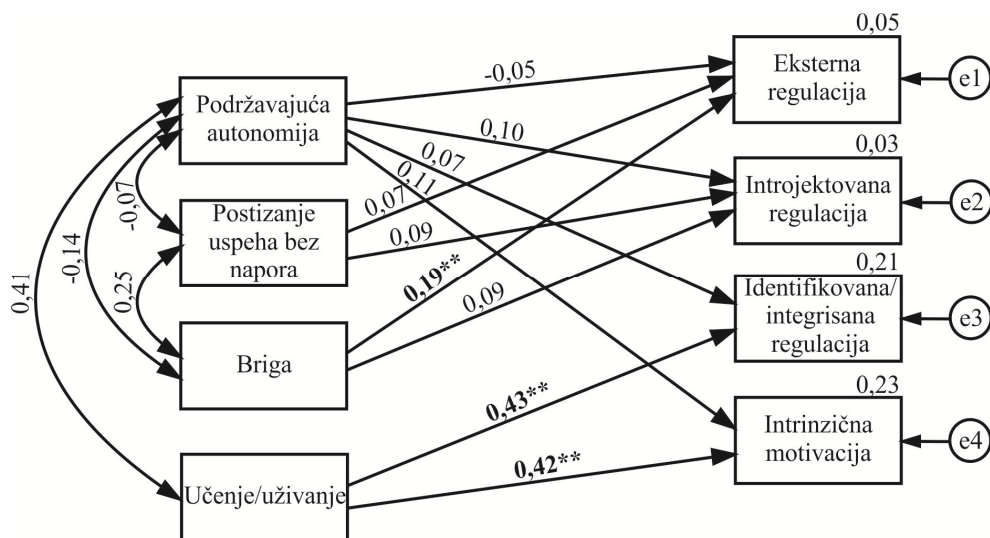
Podržavajuća autonomija

Postizanje uspeha bez napora

Briga

Učenje/uživanje

0,41

-0,14

-0,07

0,25

-0,05

0,10

0,07

0,11

0,07

0,09

**0,19\*\***

0,09

**0,43\*\***

**0,42\*\***

0,05
Eksterna regulacija

e1

0,03
Introjektovana regulacija

e2

0,21
Identifikovana/ integrisana regulacija

e3

0,23
Intrinzična motivacija

e4